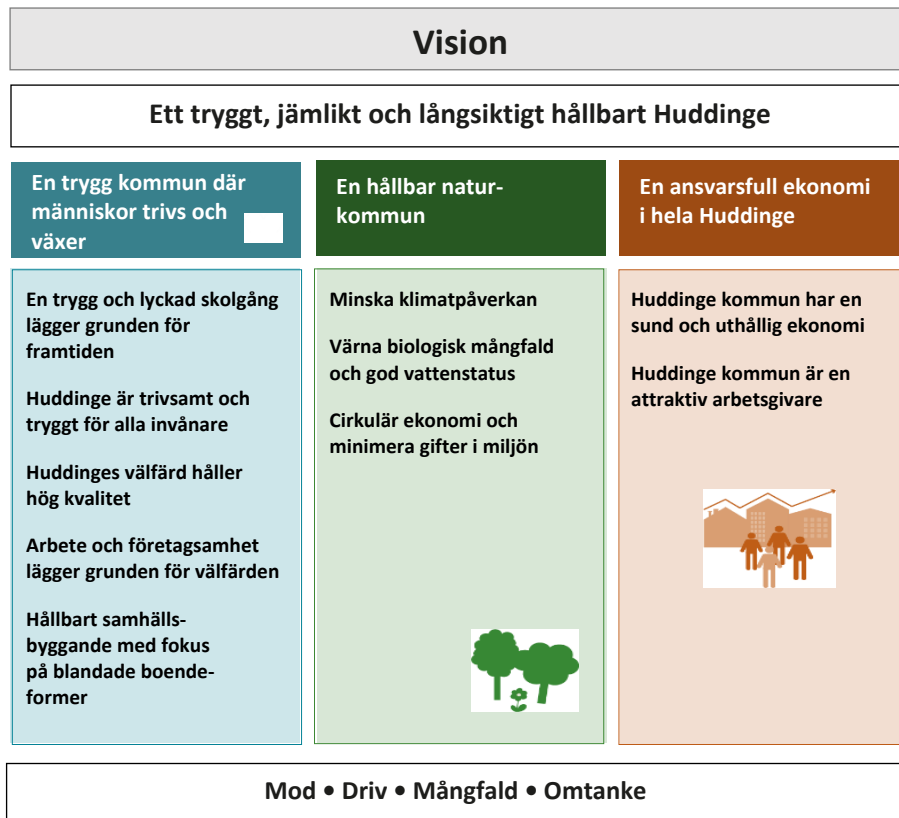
Vision

Ett tryggt, jämlikt och långsiktigt hållbart Huddinge

En trygg kommun där människor trivs och växer

En hållbar naturkommun

En ansvarsfull ekonomi i hela Huddinge

En trygg och lyckad skolgång lägger grunden för framtiden

Huddinge är trivsamt och tryggt för alla invånare

Huddinges välfärd håller hög kvalitet

Arbete och företagsamhet lägger grunden för välfärden

Hållbart samhällsbyggande med fokus på blandade boendeformer

Minska klimatpåverkan

Värna biologisk mångfald och god vattenstatus

Cirkulär ekonomi och minimera gifter i miljön

Huddinge kommun har en sund och uthållig ekonomi

Huddinge kommun är en attraktiv arbetsgivare

Mod • Driv • Mångfald • Omtanke